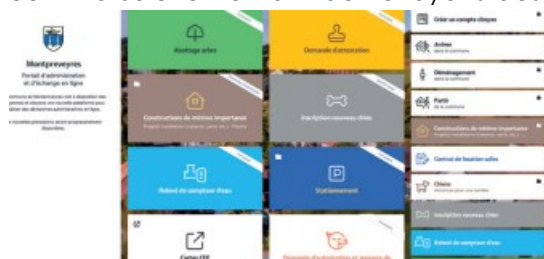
Montpreveyres
Portail d'administration et d'échange en ligne

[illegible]

Abattage arbre
Demande d'attestation
Constructions de minime importance
Inscription nouveau chien
Relevé de compteur d'eau
Stationnement
Cartes CFF
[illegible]

Créer un compte citoyen
Arbres
Déménagement
Partir
Constructions de minime importance
Contrat de location salle
Chiens
Inscription nouveau chien
Relevé de compteur d'eau